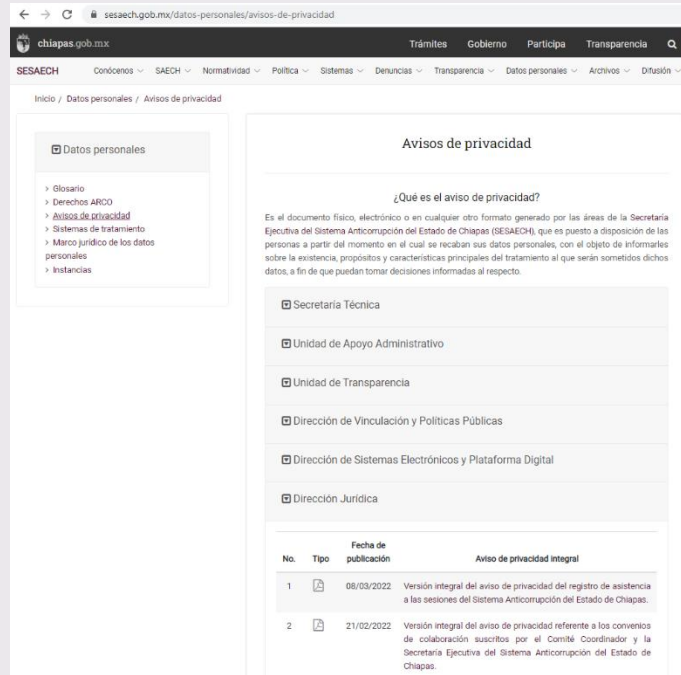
sesaech.gob.mx/datos-personales/avisos-de-privacidad

chiapas.gob.mx

Trámites Gobierno Participa Transparencia

SESAECH Conócenos SAECH Normatividad Política Sistemas Denuncias Transparencia Datos personales Archivos Difusión

Inicio / Datos personales / Avisos de privacidad

Datos personales

> Glosario
> Derechos ARCO
> Avisos de privacidad
> Sistemas de tratamiento
> Marco jurídico de los datos personales
> Instancias

Avisos de privacidad

¿Qué es el aviso de privacidad?

Es el documento físico, electrónico o en cualquier otro formato generado por las áreas de la Secretaría Ejecutiva del Sistema Anticorrupción del Estado de Chiapas (SESAECH), que es puesto a disposición de las personas a partir del momento en el cual se recaban sus datos personales, con el objeto de informarles sobre la existencia, propósitos y características principales del tratamiento al que serán sometidos dichos datos, a fin de que puedan tomar decisiones informadas al respecto.

Secretaría Técnica

Unidad de Apoyo Administrativo

Unidad de Transparencia

Dirección de Vinculación y Políticas Públicas

Dirección de Sistemas Electrónicos y Plataforma Digital

Dirección Jurídica

| No. | Tipo | Fecha de publicación | Aviso de privacidad integral |
|---|---|---|---|
| 1 | | 08/03/2022 | Versión integral del aviso de privacidad del registro de asistencia a las sesiones del Sistema Anticorrupción del Estado de Chiapas. |
| 2 | | 21/02/2022 | Versión integral del aviso de privacidad referente a los convenios de colaboración suscritos por el Comité Coordinador y la Secretaría Ejecutiva del Sistema Anticorrupción del Estado de Chiapas. |